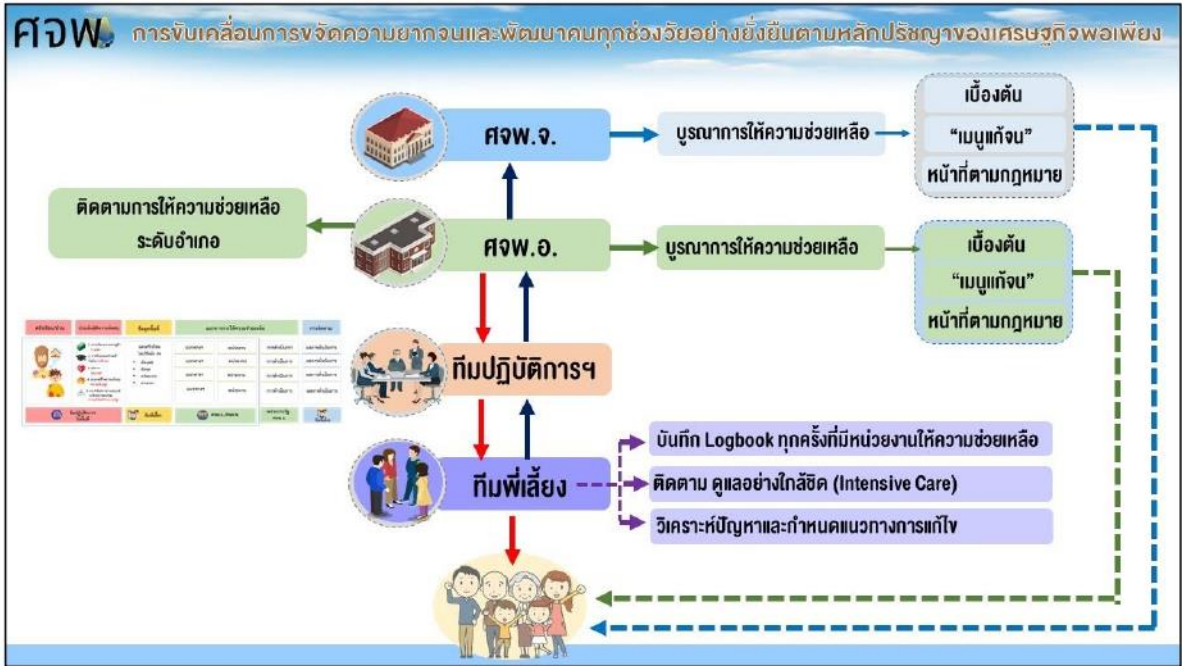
ศจพ. การขับเคลื่อนการขจัดความยากจนและพัฒนาคนทุกช่วงวัยอย่างยั่งยืนตามหลักปรัชญาของเศรษฐกิจพอเพียง

ศจพ.จ.

บูรณาการให้ความช่วยเหลือ

เบื้องต้น
"เมนูแก้จน"
หน้าที่ตามกฎหมาย

ติดตามการให้ความช่วยเหลือระดับอำเภอ

ศจพ.อ.

บูรณาการให้ความช่วยเหลือ

เบื้องต้น
"เมนูแก้จน"
หน้าที่ตามกฎหมาย

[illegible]

ทีมปฏิบัติการฯ

บันทึก Logbook ทุกครั้งที่มีหน่วยงานให้ความช่วยเหลือ

ทีมพี่เลี้ยง

ติดตาม ดูแลอย่างใกล้ชิด (Intensive Care)

วิเคราะห์ปัญหาและกำหนดแนวทางการแก้ไข